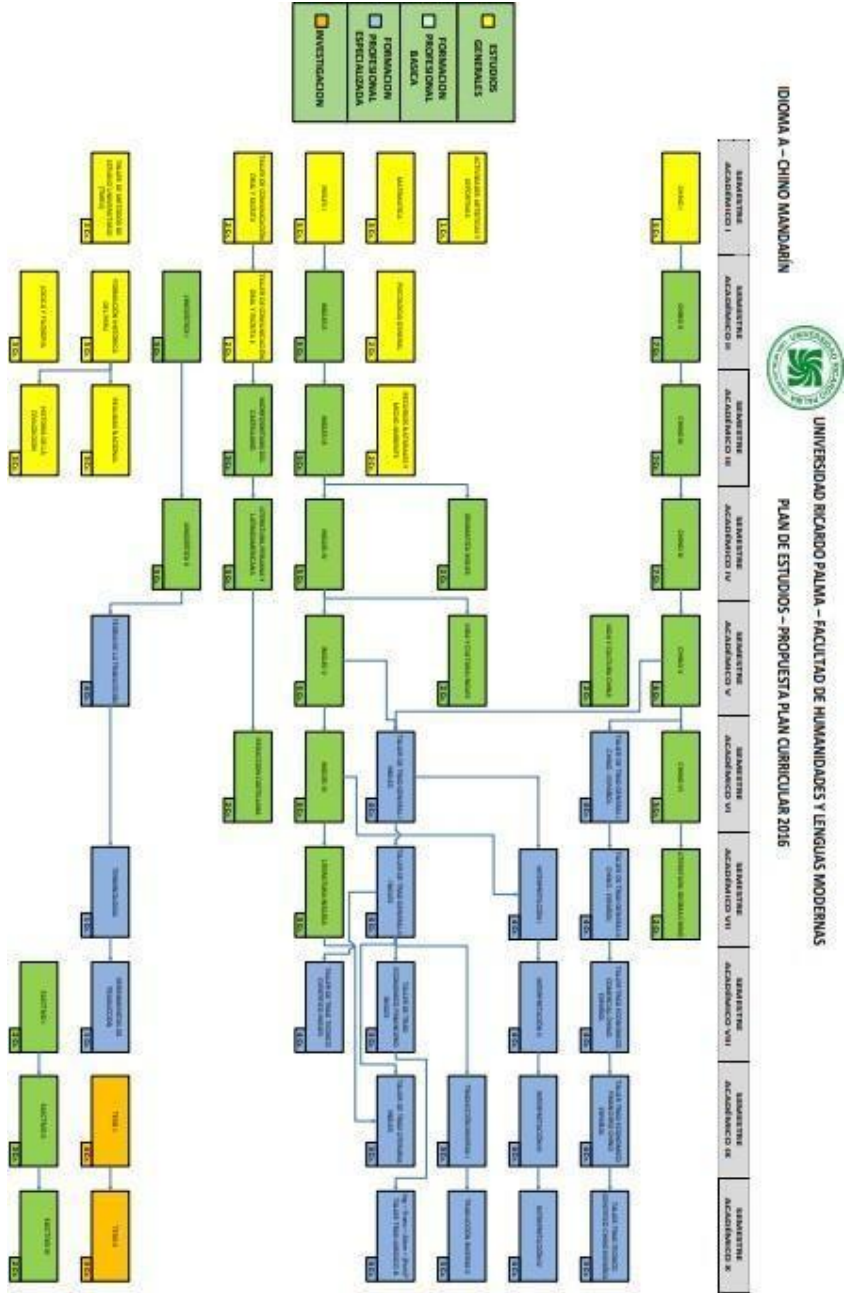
IDIOMA A – CHINO MANDARÍN

UNIVERSIDAD RICARDO PALMA – FACULTAD DE HUMANIDADES Y LENGUAS MODERNAS

PLAN DE ESTUDIOS – PROPUESTA PLAN CURRICULAR 2016

ESTUDIOS GENERALES

FORMACION PROFESIONAL BASICA

FORMACION PROFESIONAL ESPECIALIZADA

INVESTIGACION

SEMESTRE ACADEMICO I

SEMESTRE ACADEMICO II

SEMESTRE ACADEMICO III

SEMESTRE ACADEMICO IV

SEMESTRE ACADEMICO V

SEMESTRE ACADEMICO VI

SEMESTRE ACADEMICO VII

SEMESTRE ACADEMICO VIII

SEMESTRE ACADEMICO IX

SEMESTRE ACADEMICO X

CHINO I
CHINO II
CHINO III
CHINO IV
CHINO V
CHINO VI
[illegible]

ACTIVIDADES ARTISTICAS Y DEPORTIVAS
MATEMATICA
PSICOLOGIA GENERAL
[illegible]

INGLES I
INGLES II
INGLES III
INGLES IV
INGLES V
INGLES VI
LITERATURA INGLESA

TALLER DE COMUNICACION ORAL Y ESCRITA I
TALLER DE COMUNICACION ORAL Y ESCRITA II
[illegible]
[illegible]
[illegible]

LINGÜISTICA I
LINGÜISTICA II

TALLER DE METODOS DE ESTUDIO UNIVERSITARIO
FORMACION HISTORICA CULTURAL
REALIDAD NACIONAL
LOGICA Y FILOSOFIA
HISTORIA DE LA CIVILIZACION

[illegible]
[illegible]

TEORIAS DE LA TRADUCCION
TERMINOLOGIA
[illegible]

TALLER DE TRADUCCION CHINO - ESPAÑOL
TALLER DE TRADUCCION CHINO - ESPAÑOL
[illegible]
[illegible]
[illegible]

TALLER DE TRADUCCION INGLES
TALLER DE TRADUCCION INGLES
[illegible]
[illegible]
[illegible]

INTERPRETACION I
INTERPRETACION II
INTERPRETACION III
INTERPRETACION IV

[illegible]
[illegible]

ELECTIVO I
ELECTIVO II
ELECTIVO III

TESIS I
TESIS II